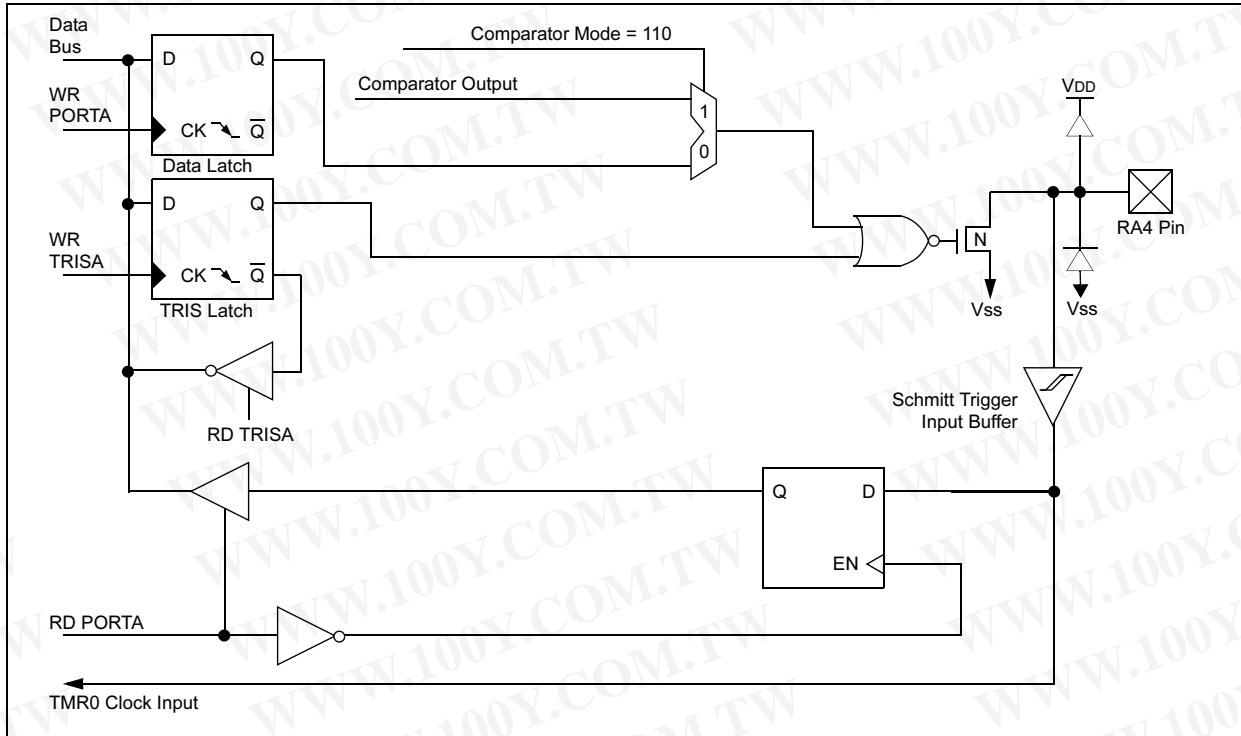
Data Bus

WR PORTA

D

Q

CK

$\overline{Q}$

Data Latch

Comparator Mode = 110

Comparator Output

1

0

VDD

RA4 Pin

D

Q

WR TRISA

CK

$\overline{Q}$

TRIS Latch

N

Vss

Vss

RD TRISA

Schmitt Trigger Input Buffer

Q

D

EN

RD PORTA

TMR0 Clock Input

WWW.100Y.COM.TW